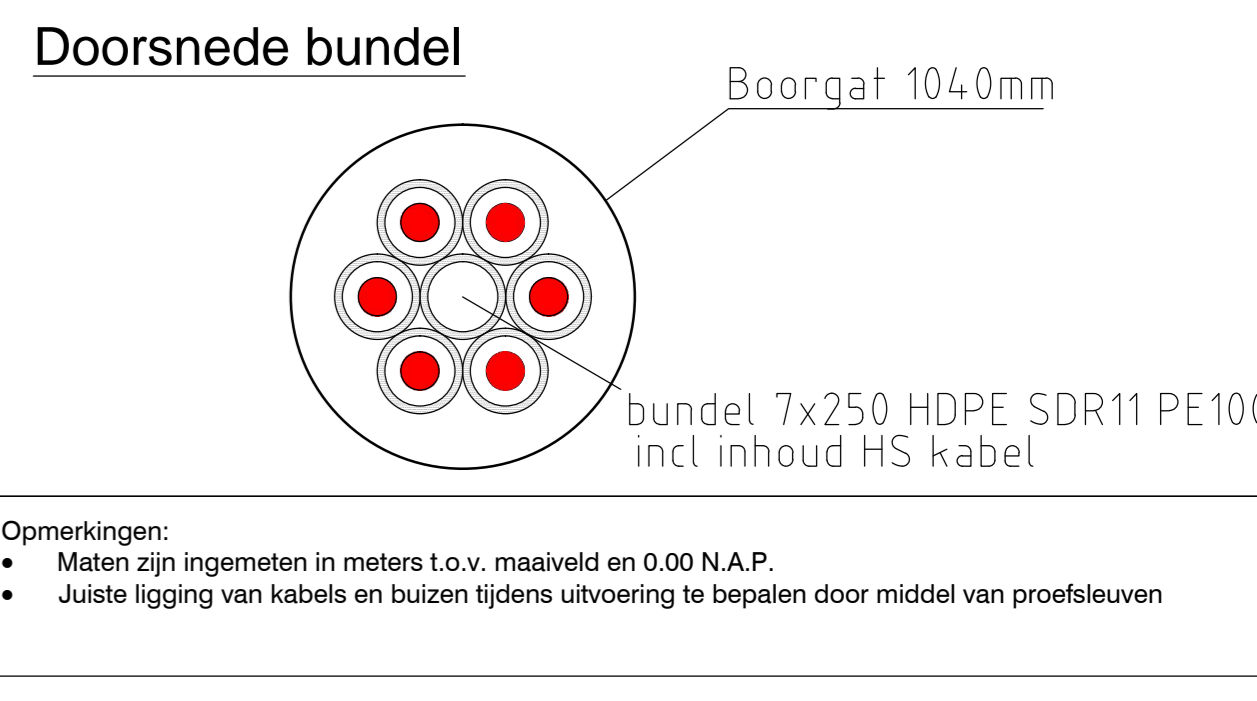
Doorsnede bundel

Boorgat 1040mm

bundel 7x250 HDPE SDR11 PE10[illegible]
incl inhoud HS kabel

Opmerkingen:
- Maten zijn ingemeten in meters t.o.v. maaiveld en 0.00 N.A.P.
- Juiste ligging van kabels en buizen tijdens uitvoering te bepalen door middel van proefsleuven